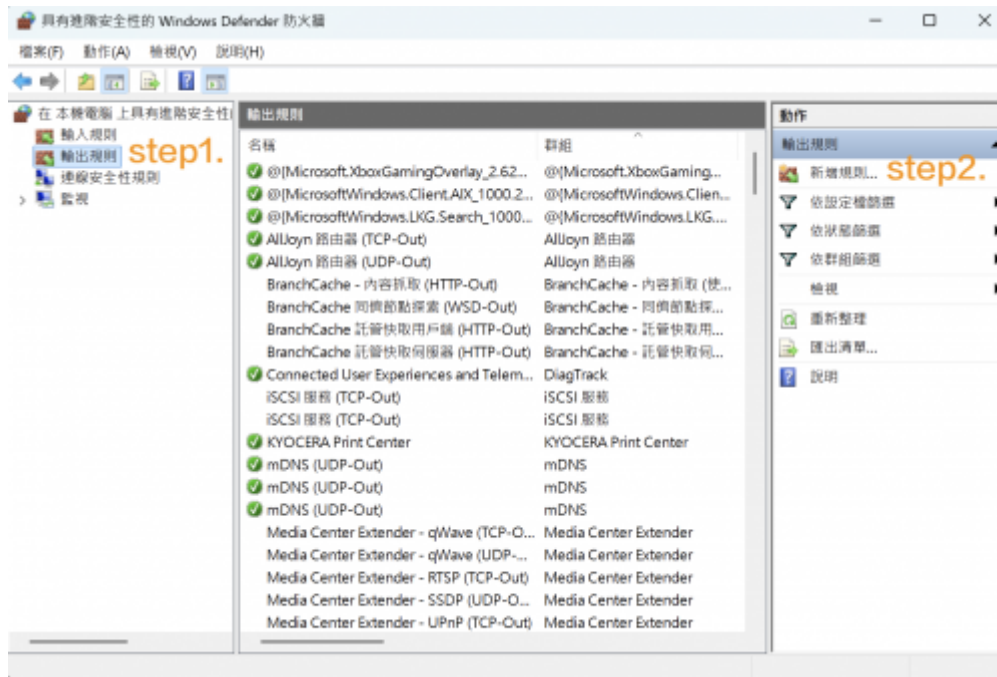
具有進階安全性的 Windows Defender 防火牆

檔案(F) 動作(A) 檢視(V) 說明(H)

在 本機電腦 上具有進階安全性
輸入規則
輸出規則 step1.
連線安全性規則
監視

輸出規則

| 名稱 | 群組 |
|---|---|
| @{Microsoft.XboxGamingOverlay_2.62... | @{Microsoft.XboxGaming... |
| @{MicrosoftWindows.Client.AIX_1000.2... | @{MicrosoftWindows.Clien... |
| @{MicrosoftWindows.LKG.Search_1000... | @{MicrosoftWindows.LKG... |
| AllJoyn 路由器 (TCP-Out) | AllJoyn 路由器 |
| AllJoyn 路由器 (UDP-Out) | AllJoyn 路由器 |
| BranchCache - 內容抓取 (HTTP-Out) | BranchCache - 內容抓取 (使... |
| BranchCache 同儕節點探索 (WSD-Out) | BranchCache - 同儕節點探... |
| BranchCache 託管快取用戶端 (HTTP-Out) | BranchCache - 託管快取用... |
| BranchCache 託管快取伺服器 (HTTP-Out) | BranchCache - 託管快取伺... |
| Connected User Experiences and Telem... | DiagTrack |
| iSCSI 服務 (TCP-Out) | iSCSI 服務 |
| iSCSI 服務 (TCP-Out) | iSCSI 服務 |
| KYOCERA Print Center | KYOCERA Print Center |
| mDNS (UDP-Out) | mDNS |
| mDNS (UDP-Out) | mDNS |
| mDNS (UDP-Out) | mDNS |
| Media Center Extender - qWave (TCP-O... | Media Center Extender |
| Media Center Extender - qWave (UDP-... | Media Center Extender |
| Media Center Extender - RTSP (TCP-Out) | Media Center Extender |
| Media Center Extender - SSDP (UDP-O... | Media Center Extender |
| Media Center Extender - UPnP (TCP-Out) | Media Center Extender |

動作
輸出規則
新增規則... step2.
依設定檔篩選
依狀態篩選
依群組篩選
檢視
重新整理
匯出清單...
說明